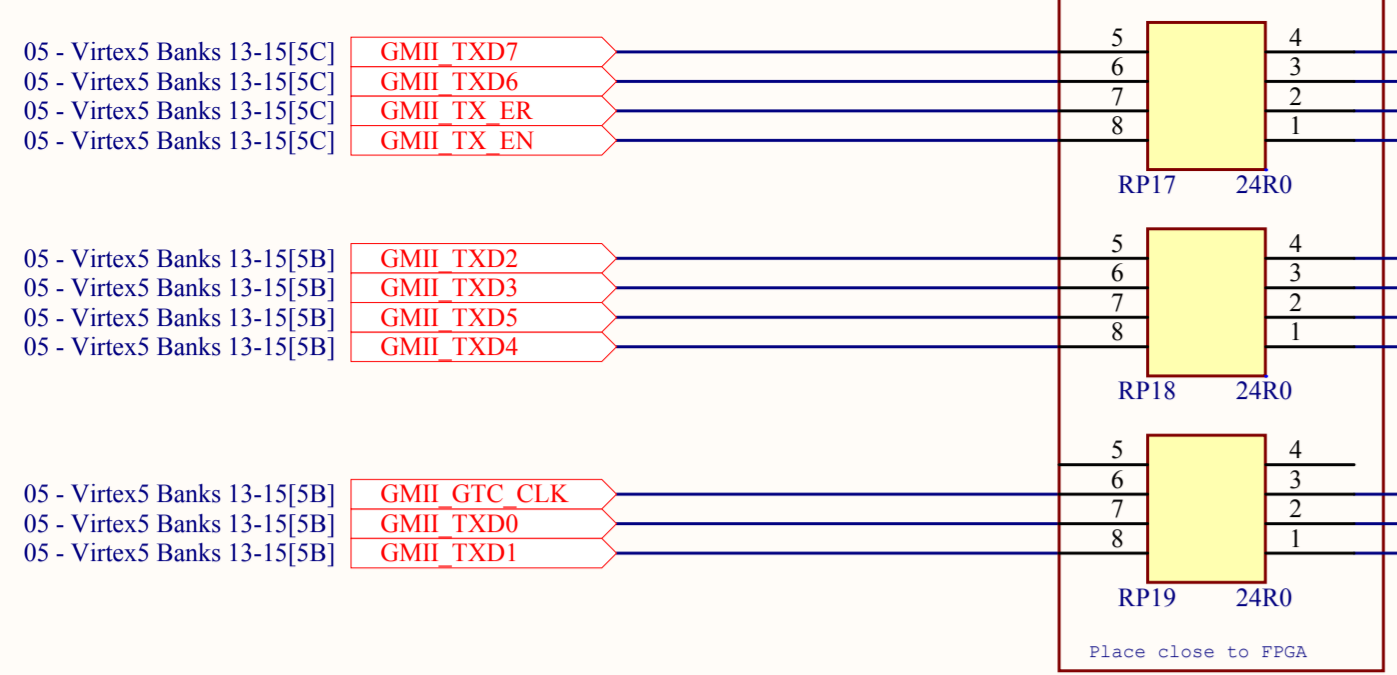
05 - Virtex5 Banks 13-15[5C] GMII_TXD7
05 - Virtex5 Banks 13-15[5C] GMII_TXD6
05 - Virtex5 Banks 13-15[5C] GMII_TX_ER
05 - Virtex5 Banks 13-15[5C] GMII_TX_EN

5 4
6 3
7 2
8 1
RP17 24R0

05 - Virtex5 Banks 13-15[5B] GMII_TXD2
05 - Virtex5 Banks 13-15[5B] GMII_TXD3
05 - Virtex5 Banks 13-15[5B] GMII_TXD5
05 - Virtex5 Banks 13-15[5B] GMII_TXD4

5 4
6 3
7 2
8 1
RP18 24R0

05 - Virtex5 Banks 13-15[5B] GMII_GTC_CLK
05 - Virtex5 Banks 13-15[5B] GMII_TXD0
05 - Virtex5 Banks 13-15[5B] GMII_TXD1

5 4
6 3
7 2
8 1
RP19 24R0

Place close to FPGA